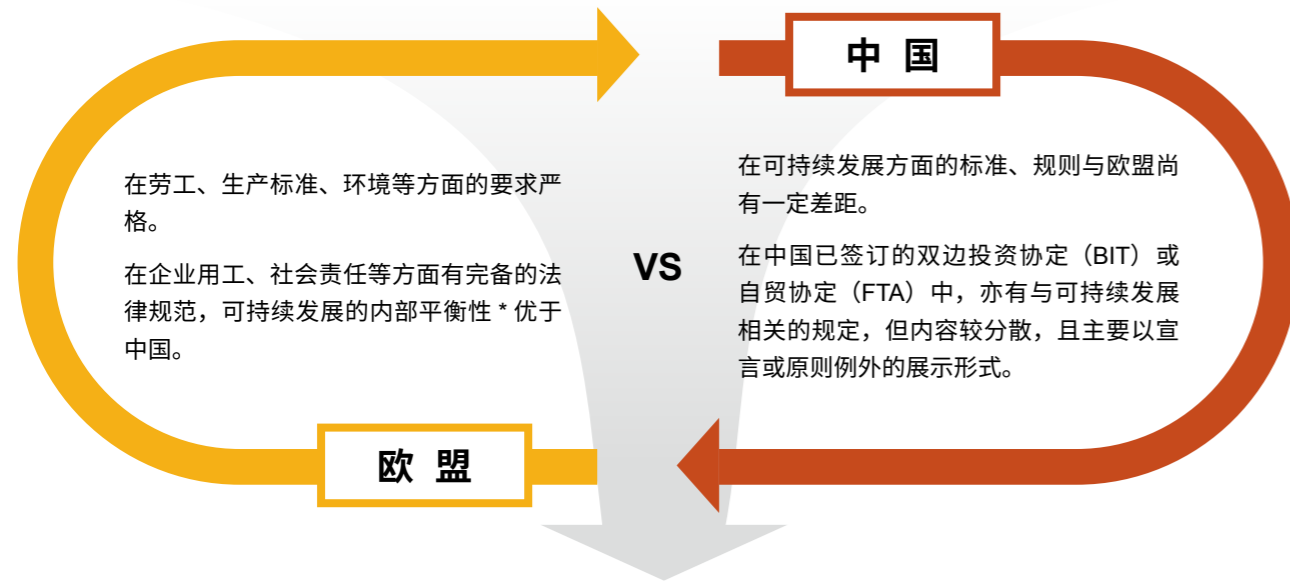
中 国

在可持续发展方面的标准、规则与欧盟尚有一定差距。

在中国已签订的双边投资协定（BIT）或自贸协定（FTA）中，亦有与可持续发展相关的规定，但内容较分散，且主要以宣言或原则例外的展示形式。

VS

在劳工、生产标准、环境等方面的要求严格。

在企业用工、社会责任等方面有完备的法律规范，可持续发展的内部平衡性 * 优于中国。

欧 盟